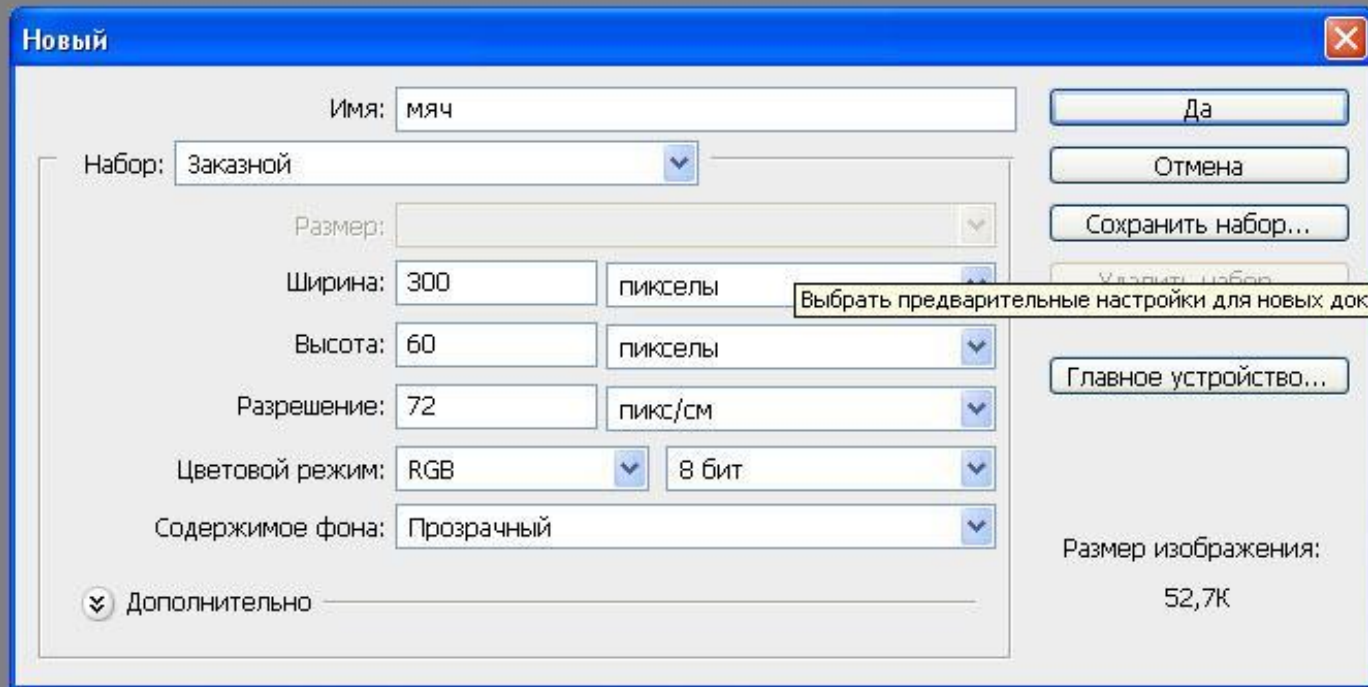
Новый

Имя: мяч

Да

Набор: Заказной

Отмена

Размер:

Сохранить набор...

Ширина: 300 пикселы

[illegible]

Выбрать предварительные настройки для новых док

Высота: 60 пикселы

Главное устройство...

Разрешение: 72 пикс/см

Цветовой режим: RGB 8 бит

Содержимое фона: Прозрачный

Размер изображения:

52,7К

Дополнительно